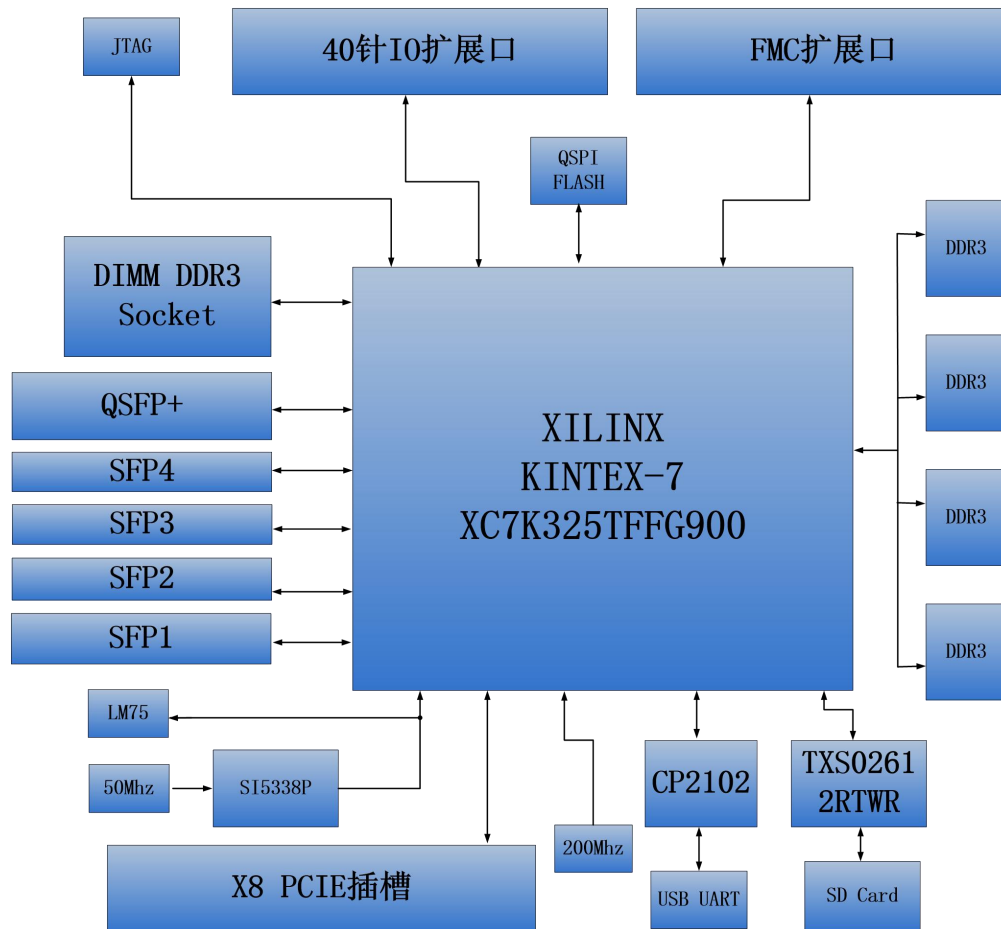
JTAG

40针IO扩展口

FMC扩展口

QSPI FLASH

DIMM DDR3 Socket

QSFP+

SFP4

SFP3

SFP2

SFP1

XILINX KINTEX-7 XC7K325TFFG900

DDR3

DDR3

DDR3

DDR3

LM75

50Mhz

SI5338P

200Mhz

CP2102

TXS0261 2RTWR

X8 PCIE插槽

USB UART

SD Card